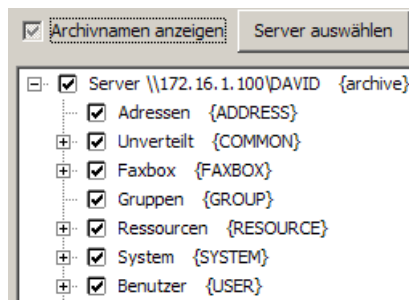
Archivnamen anzeigen

Server auswählen

Server \\172.16.1.100\DAVID {archive}

Adressen {ADDRESS}

Unverteilt {COMMON}

Faxbox {FAXBOX}

Gruppen {GROUP}

Ressourcen {RESOURCE}

System {SYSTEM}

Benutzer {USER}